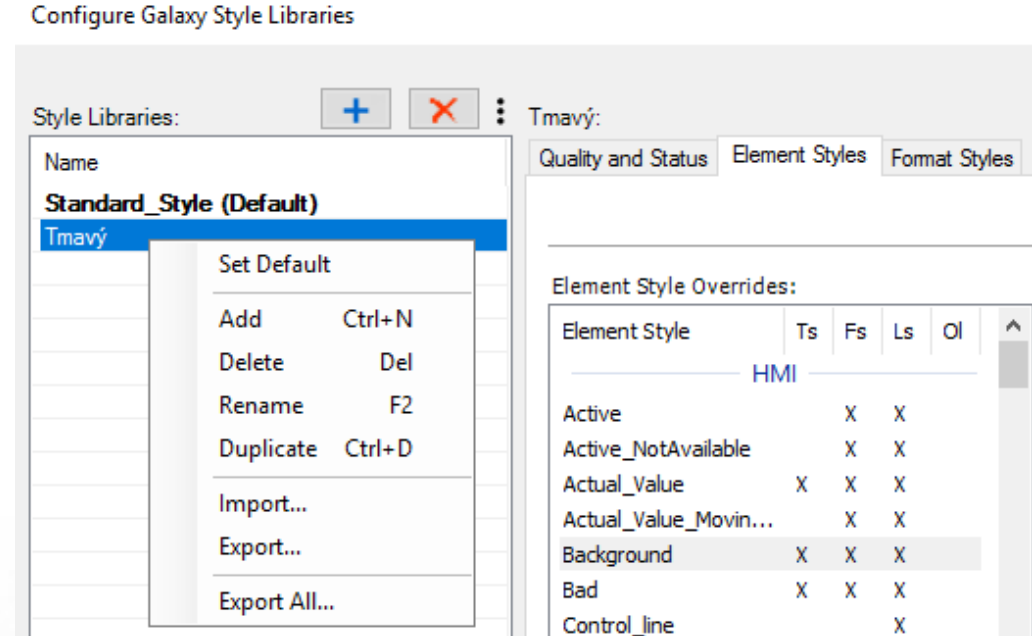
Configure Galaxy Style Libraries

Style Libraries:

| Name |
|---|
| **Standard_Style (Default)** |
| Tmavý |

Set Default

Add Ctrl+N
Delete Del
Rename F2
Duplicate Ctrl+D

Import...
Export...

Export All...

Tmavý:

Quality and Status | Element Styles | Format Styles

Element Style Overrides:

| Element Style | Ts | Fs | Ls | Ol |
|---|---|---|---|---|
| HMI | | | | |
| Active | | X | X | |
| Active_NotAvailable | | X | X | |
| Actual_Value | X | X | X | |
| Actual_Value_Movin... | | X | X | |
| Background | X | X | X | |
| Bad | X | X | X | |
| Control_line | | | X | |